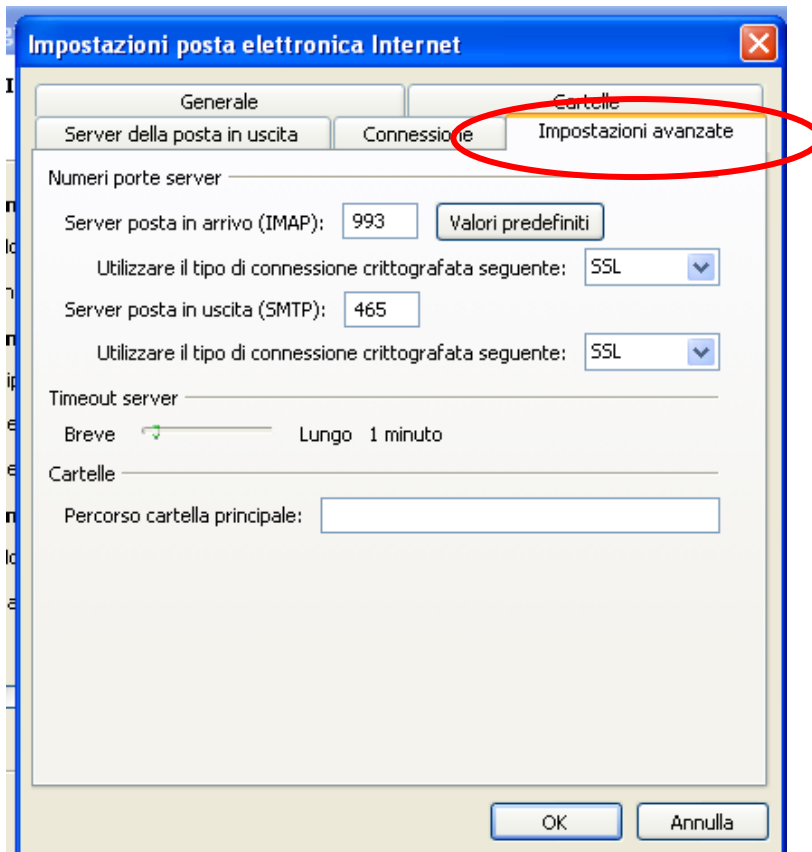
Impostazioni posta elettronica Internet

Generale
Cartelle
Server della posta in uscita
Connessione
Impostazioni avanzate

Numeri porte server

Server posta in arrivo (IMAP): 993 Valori predefiniti

Utilizzare il tipo di connessione crittografata seguente: SSL

Server posta in uscita (SMTP): 465

Utilizzare il tipo di connessione crittografata seguente: SSL

Timeout server

Breve Lungo 1 minuto

Cartelle

Percorso cartella principale:

OK Annulla